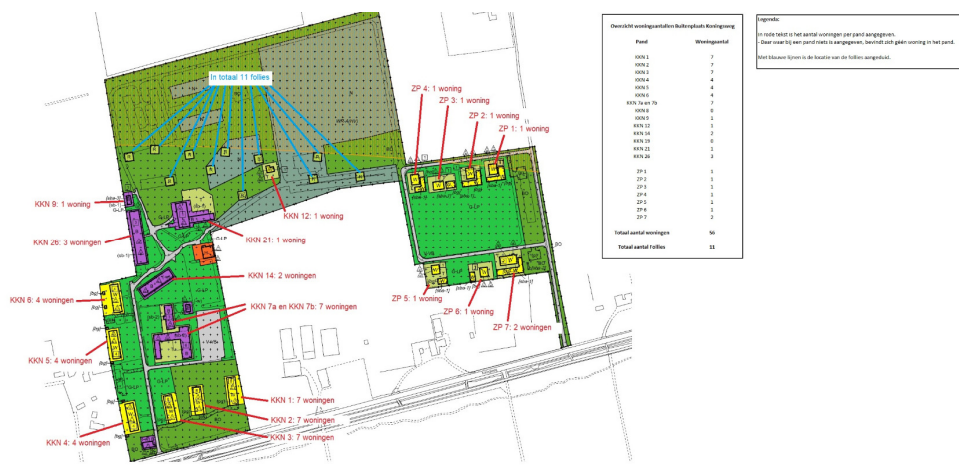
In totaal 11 follies

ZP 4: 1 woning
ZP 3: 1 woning
ZP 2: 1 woning
ZP 1: 1 woning

KKN 9: 1 woning
KKN 12: 1 woning
KKN 26: 3 woningen
KKN 21: 1 woning
KKN 14: 2 woningen
KKN 6: 4 woningen
KKN 7a en KKN 7b: 7 woningen
KKN 5: 4 woningen
ZP 5: 1 woning
ZP 6: 1 woning
ZP 7: 2 woningen
KKN 1: 7 woningen
KKN 2: 7 woningen
KKN 3: 7 woningen
KKN 4: 4 woningen

Overzicht woningaantallen Buitenplaats Koningsweg

| Pand | Woningaantal |
|---|---|
| KKN 1 | 7 |
| KKN 2 | 7 |
| KKN 3 | 7 |
| KKN 4 | 4 |
| KKN 5 | 4 |
| KKN 6 | 4 |
| KKN 7a en 7b | 7 |
| KKN 8 | 0 |
| KKN 9 | 1 |
| KKN 12 | 1 |
| KKN 14 | 2 |
| KKN 19 | 0 |
| KKN 21 | 1 |
| KKN 26 | 3 |
| ZP 1 | 1 |
| ZP 2 | 1 |
| ZP 3 | 1 |
| ZP 4 | 1 |
| ZP 5 | 1 |
| ZP 6 | 1 |
| ZP 7 | 2 |
| Totaal aantal woningen | 56 |
| Totaal aantal Follies | 11 |

Legenda:
In rode tekst is het aantal woningen per pand aangegeven.
- Daar waar bij een pand niets is aangegeven, bevindt zich géén woning in het pand.
Met blauwe lijnen is de locatie van de follies aangeduid.